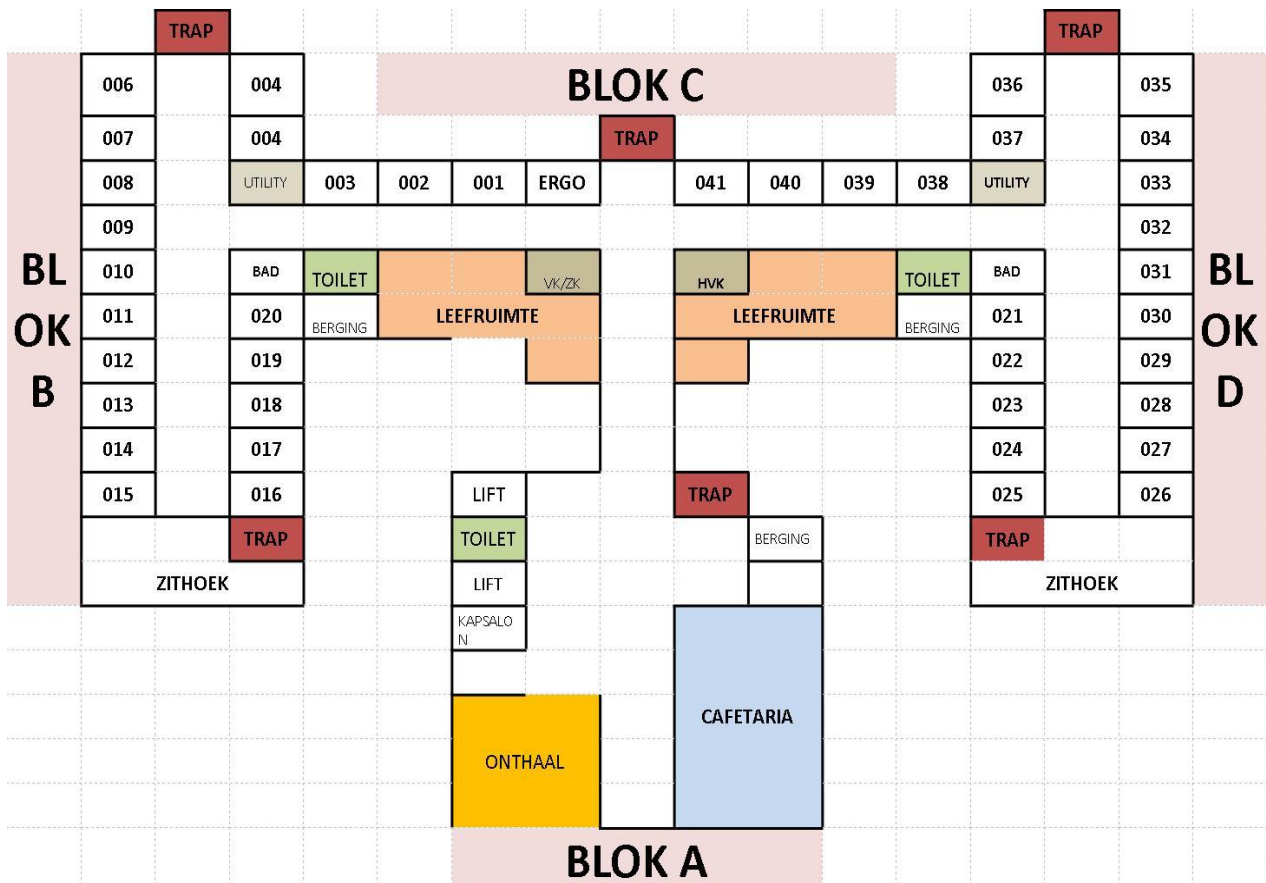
TRAP
TRAP
BLOK C
006
004
036
035
007
004
TRAP
037
034
008
UTILITY
003
002
001
ERGO
041
040
039
038
UTILITY
033
009
032
BL OK B
010
BAD
TOILET
VK/ZK
HVK
TOILET
BAD
031
BL OK D
011
020
BERGING
LEEFRUIMTE
LEEFRUIMTE
BERGING
021
030
012
019
022
029
013
018
023
028
014
017
024
027
015
016
LIFT
TRAP
025
026
TRAP
TOILET
BERGING
TRAP
ZITHOEK
LIFT
ZITHOEK
KAPSALO N
CAFETARIA
ONTHAAL
BLOK A